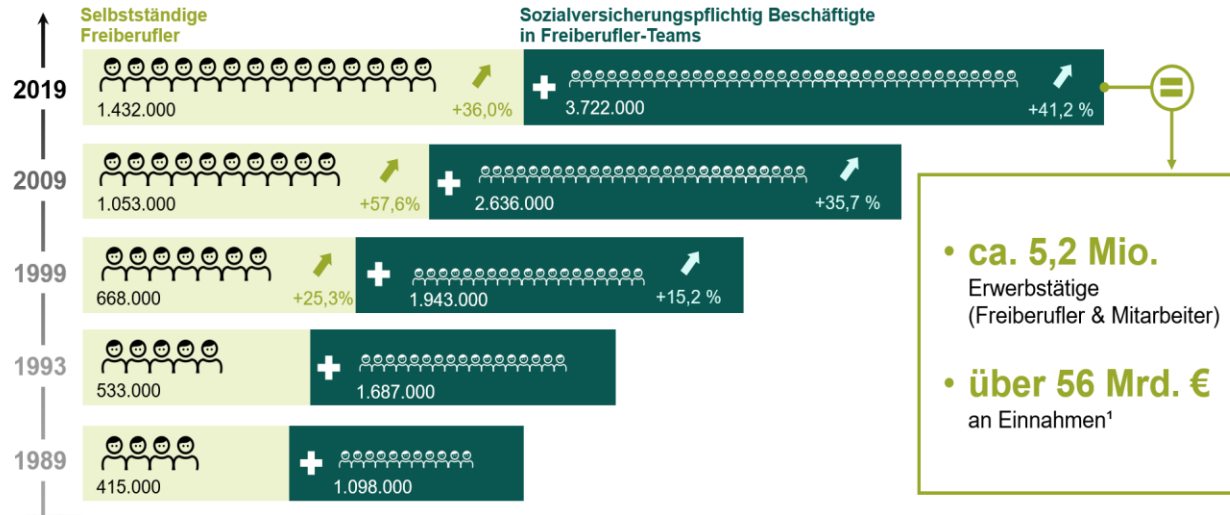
Selbstständige Freiberufler

Sozialversicherungspflichtig Beschäftigte in Freiberufler-Teams

2019
1.432.000
+36,0%
3.722.000
+41,2 %

2009
1.053.000
+57,6%
2.636.000
+35,7 %

1999
668.000
+25,3%
1.943.000
+15,2 %

1993
533.000
1.687.000

1989
415.000
1.098.000

• ca. 5,2 Mio.
Erwerbstätige (Freiberufler & Mitarbeiter)

• über 56 Mrd. €
an Einnahmen¹